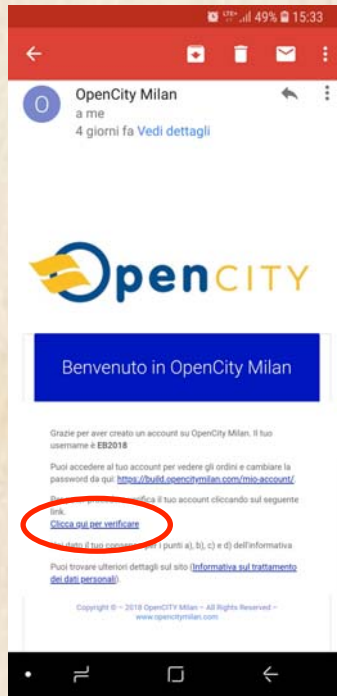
LTE+ 49% 15:33

O OpenCity Milan
a me
4 giorni fa Vedi dettagli

OpenCITY

Benvenuto in OpenCity Milan

Grazie per aver creato un account su OpenCity Milan. Il tuo username è EB2018

Puoi accedere al tuo account per vedere gli ordini e cambiare la password da qui: https://build.opencitymilan.com/mio-account/.

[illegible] verifica il tuo account cliccando sul seguente link.
Clicca qui per verificare

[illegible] dato il tuo consenso per i punti a), b), c) e d) dell'informativa

Puoi trovare ulteriori dettagli sul sito (Informativa sul trattamento dei dati personali).

Copyright © - 2018 OpenCITY Milan - All Rights Reserved - www.opencitymilan.com